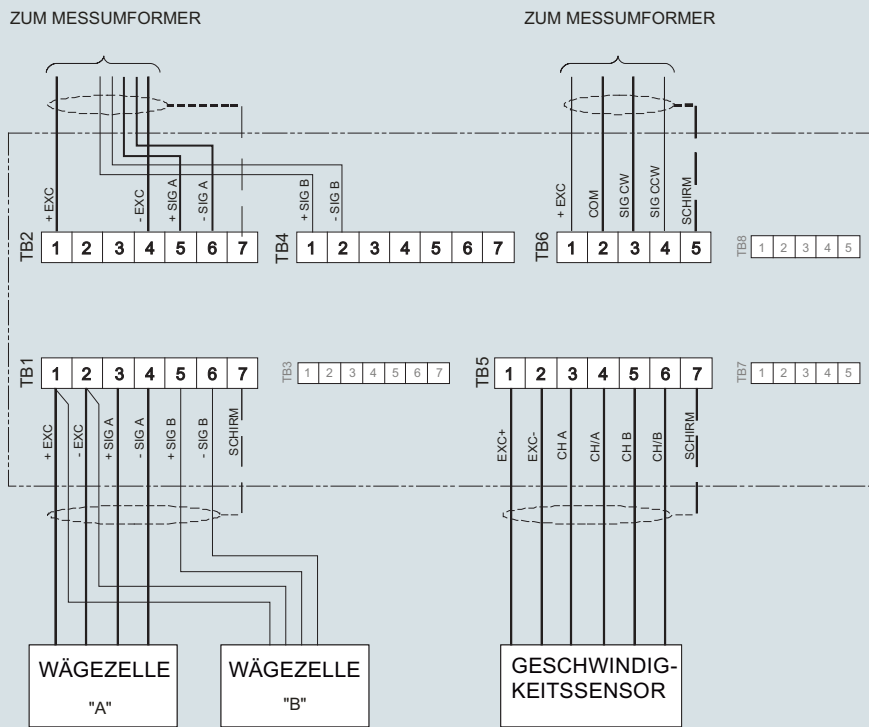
ZUM MESSUMFORMER

ZUM MESSUMFORMER

+ EXC
- EXC
+ SIG A
- SIG A
+ SIG B
- SIG B
+ EXC
COM
SIG CW
SIG CCW
SCHIRM

| TB2 | 1 | 2 | 3 | 4 | 5 | 6 | 7 |
|---|---|---|---|---|---|---|---|

| TB4 | 1 | 2 | 3 | 4 | 5 | 6 | 7 |
|---|---|---|---|---|---|---|---|

| TB6 | 1 | 2 | 3 | 4 | 5 |
|---|---|---|---|---|---|

| TB8 | 1 | 2 | 3 | 4 | 5 |
|---|---|---|---|---|---|

| TB1 | 1 | 2 | 3 | 4 | 5 | 6 | 7 |
|---|---|---|---|---|---|---|---|

| TB3 | 1 | 2 | 3 | 4 | 5 | 6 | 7 |
|---|---|---|---|---|---|---|---|

| TB5 | 1 | 2 | 3 | 4 | 5 | 6 | 7 |
|---|---|---|---|---|---|---|---|

| TB7 | 1 | 2 | 3 | 4 | 5 |
|---|---|---|---|---|---|

+ EXC
- EXC
+ SIG A
- SIG A
+ SIG B
- SIG B
SCHIRM
EXC+
EXC-
CH A
CH/A
CH B
CH/B
SCHIRM

WÄGEZELLE
"A"

WÄGEZELLE
"B"

GESCHWINDIGKEITSSENSOR